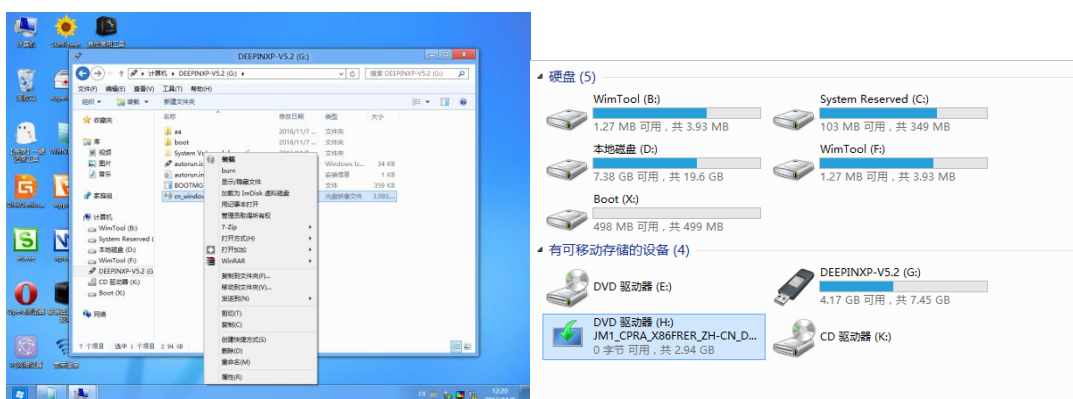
DEEPINXP-V5.2 (G:)

计算机 › DEEPINXP-V5.2 (G:)

搜索 DEEPINXP-V5.2 (G:)

文件(F) 编辑(E) 查看(V) 工具(T) 帮助(H)

组织 打开 新建文件夹

| 名称 | 修改日期 | 类型 | 大小 |
|---|---|---|---|
| aa | 2016/11/7 ... | 文件夹 | |
| boot | 2016/11/7 ... | 文件夹 | |
| System Vo... | | 文件夹 | |
| autorun.ic... | | Windows I... | 34 KB |
| autorun.in... | | 安装信息 | 1 KB |
| BOOTMG... | | 文件 | 359 KB |
| cn_window... | | 光盘映像文件 | 3,083... |

收藏夹
库
视频
图片
音乐
家庭组
计算机
WimTool (B:)
System Reserved (C:)
本地磁盘 (D:)
WimTool (F:)
DEEPINXP-V5.2 (G:)
CD 驱动器 (K:)
Boot (X:)
网络

7 个项目 选中 1 个项目 2.94 GB

装载
burn
显示/隐藏文件
加载为 ImDisk 虚拟磁盘
用记事本打开
管理员取得所有权
7-Zip
打开方式(H)
打开加密
WinRAR
复制到文件夹(F)...
移动到文件夹(V)...
发送到(N)
剪切(T)
复制(C)
创建快捷方式(S)
删除(D)
重命名(M)
属性(R)

12:20

硬盘 (5)
WimTool (B:)
1.27 MB 可用，共 3.93 MB
System Reserved (C:)
103 MB 可用，共 349 MB
本地磁盘 (D:)
7.38 GB 可用，共 19.6 GB
WimTool (F:)
1.27 MB 可用，共 3.93 MB
Boot (X:)
498 MB 可用，共 499 MB
有可移动存储的设备 (4)
DVD 驱动器 (E:)
DEEPINXP-V5.2 (G:)
4.17 GB 可用，共 7.45 GB
DVD 驱动器 (H:)
JM1_CPRA_X86FRER_ZH-CN_D...
0 字节 可用，共 2.94 GB
CD 驱动器 (K:)